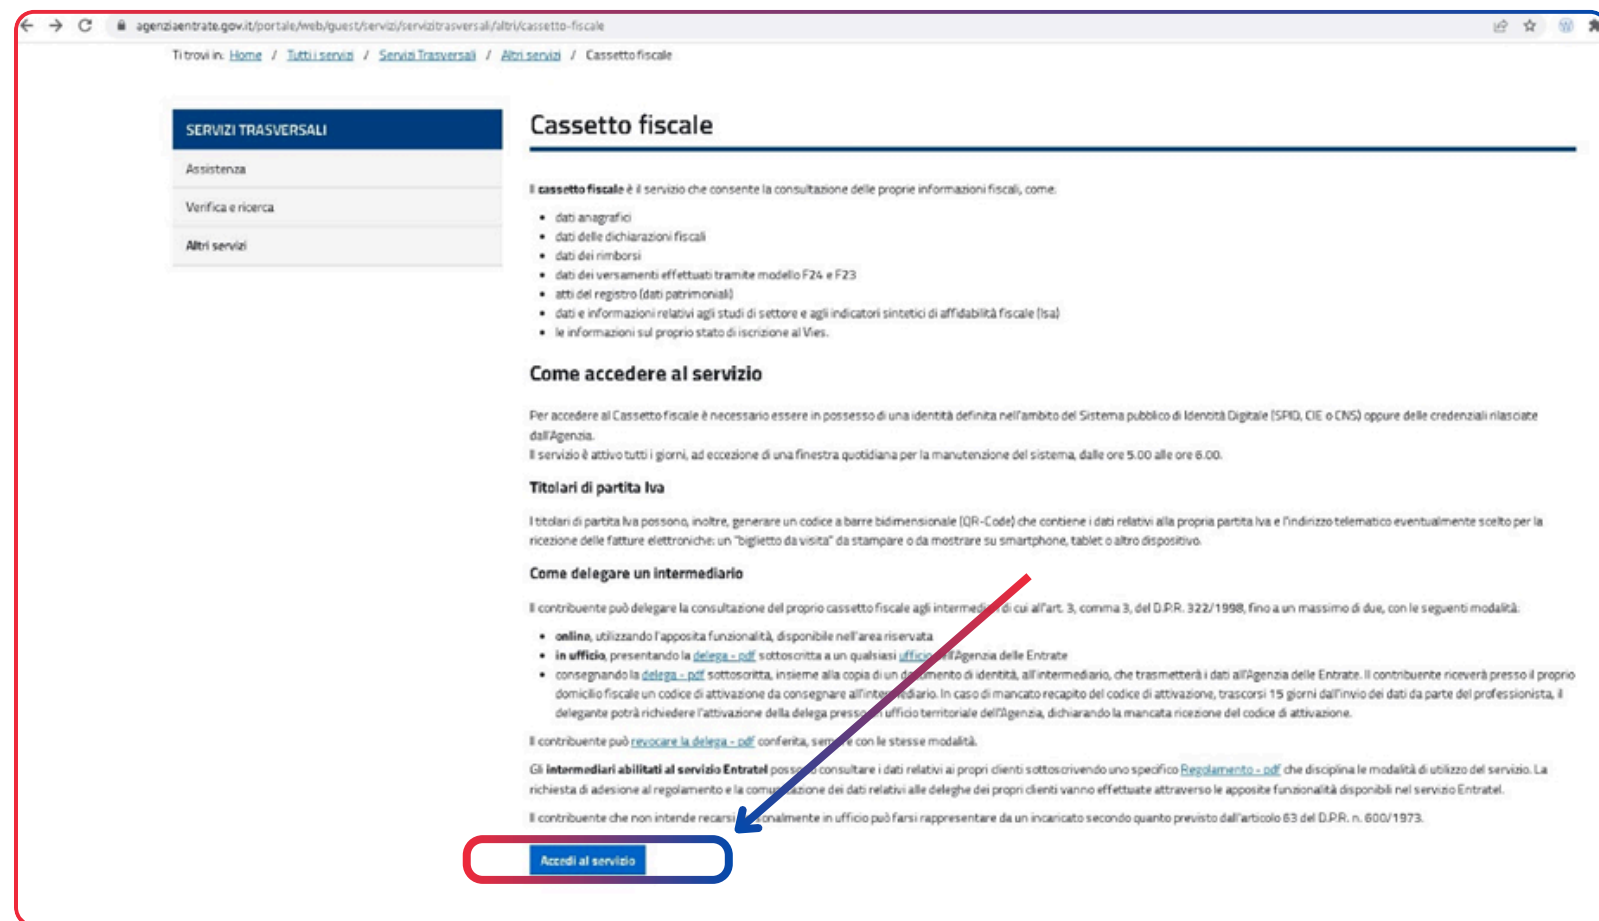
agenziaentrate.gov.it/portale/web/guest/servizi/servizitrasversali/altri/cassetto-fiscale

Ti trovi in: Home / Tutti i servizi / Servizi Trasversali / Altri servizi / Cassetto fiscale

SERVIZI TRASVERSALI
Assistenza
Verifica e ricerca
Altri servizi

Cassetto fiscale

Il cassetto fiscale è il servizio che consente la consultazione delle proprie informazioni fiscali, come:

- dati anagrafici
- dati delle dichiarazioni fiscali
- dati dei rimborsi
- dati dei versamenti effettuati tramite modello F24 e F23
- atti del registro (dati patrimoniali)
- dati e informazioni relativi agli studi di settore e agli indicatori sintetici di affidabilità fiscale (Isa)
- le informazioni sul proprio stato di iscrizione al Vies.

Come accedere al servizio

Per accedere al Cassetto fiscale è necessario essere in possesso di una identità definita nell'ambito del Sistema pubblico di Identità Digitale (SPID, CIE o CNS) oppure delle credenziali rilasciate dall'Agenzia.
Il servizio è attivo tutti i giorni, ad eccezione di una finestra quotidiana per la manutenzione del sistema, dalle ore 5.00 alle ore 6.00.

Titolari di partita Iva

I titolari di partita Iva possono, inoltre, generare un codice a barre bidimensionale (QR-Code) che contiene i dati relativi alla propria partita Iva e l'indirizzo telematico eventualmente scelto per la ricezione delle fatture elettroniche: un "biglietto da visita" da stampare o da mostrare su smartphone, tablet o altro dispositivo.

Come delegare un intermediario

Il contribuente può delegare la consultazione del proprio cassetto fiscale agli intermediari di cui all'art. 3, comma 3, del D.P.R. 322/1998, fino a un massimo di due, con le seguenti modalità:

- online, utilizzando l'apposita funzionalità, disponibile nell'area riservata
- in ufficio, presentando la delega - pdf sottoscritta a un qualsiasi ufficio dell'Agenzia delle Entrate
- consegnando la delega - pdf sottoscritta, insieme alla copia di un documento di identità, all'intermediario, che trasmetterà i dati all'Agenzia delle Entrate. Il contribuente riceverà presso il proprio domicilio fiscale un codice di attivazione da consegnare all'intermediario. In caso di mancato recapito del codice di attivazione, trascorsi 15 giorni dall'invio dei dati da parte del professionista, il delegante potrà richiedere l'attivazione della delega presso un ufficio territoriale dell'Agenzia, dichiarando la mancata ricezione del codice di attivazione.

Il contribuente può revocare la delega - pdf conferita, sempre con le stesse modalità.

Gli intermediari abilitati al servizio Entratel possono consultare i dati relativi ai propri clienti sottoscrivendo uno specifico Regolamento - pdf che disciplina le modalità di utilizzo del servizio. La richiesta di adesione al regolamento e la comunicazione dei dati relativi alle deleghe dei propri clienti vanno effettuate attraverso le apposite funzionalità disponibili nel servizio Entratel.

Il contribuente che non intende recarsi personalmente in ufficio può farsi rappresentare da un incaricato secondo quanto previsto dall'articolo 63 del D.P.R. n. 600/1973.

Accedi al servizio